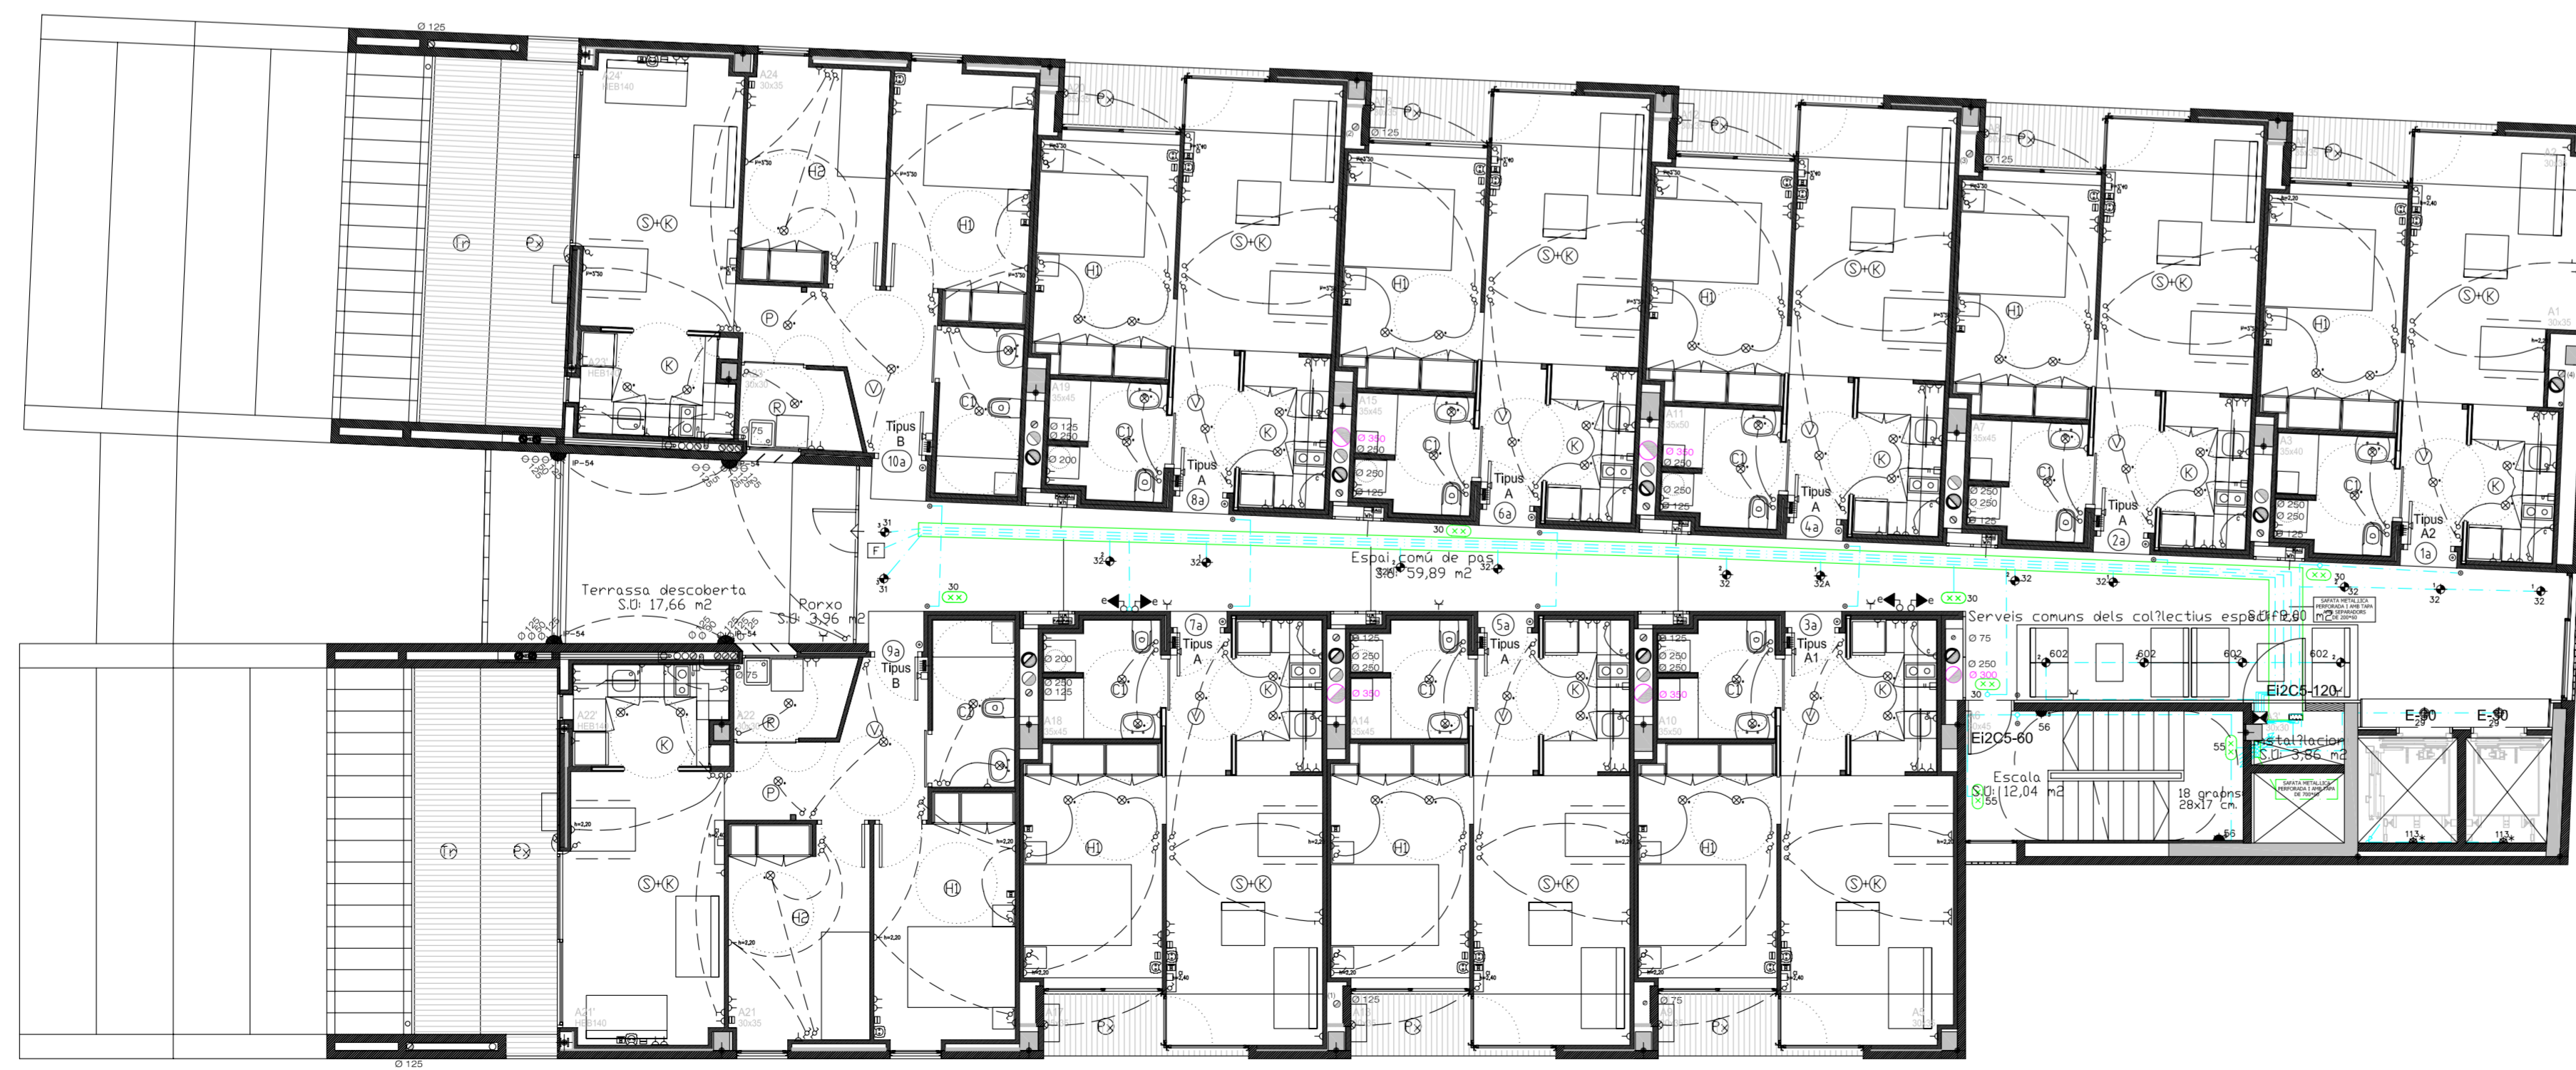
Ø 125

Tr
Px
S+K
H2
H1
P
K
R
V
C1
A24'
HEB140
A24
30x35
A23'
HEB140
75

Tipus
B
10a

A19
35x45
Ø 125
Ø 250
Ø 200

Tipus
A
8a

A15
35x45
Ø 350
Ø 250
Ø 250
Ø 125

Tipus
A
6a

A11
35x50
Ø 350
Ø 250
Ø 250
Ø 125

Tipus
A
4a

A7
35x45
Ø 250
Ø 250
Ø 125

Tipus
A
2a

A3
35x40
Ø 250
Ø 250
Ø 125

Tipus
A2
1a

A2
A1
30x35

IP-54
F
31
30
32
32A

Espai comú de pas
S.Ú: 59,89 m2

Terrassa descoberta
S.Ú: 17,66 m2

Porxo
S.Ú: 3,96 m2

Serveis comuns dels col?lectius específics
S.Ú: 9,60 m2

SAFATA METÀL·LICA PERFORADA I AMB TAPA AMB SEPARADORS DE 200x60

Ø 75
Ø 250
Ø 300
602
602
602
602
Ei2C5-120
Ei2C5-60
56
55
E-90
E-90

Instal?lacions
S.Ú: 3,86 m2

SAFATA METÀL·LICA PERFORADA I AMB TAPA DE 700x60

Escala
S.Ú: 12,04 m2
18 graons
28x17 cm.
113

9a
Tipus
B
7a
Tipus
A
5a
Tipus
A
3a
Tipus
A1

Ø 200
Ø 250
Ø 125
A18
35x45
Ø 125
Ø 250
Ø 250
Ø 350
A14
35x45
Ø 125
Ø 250
Ø 250
Ø 350
A10
35x50

A22'
HEB140
A22
75
A21'
HEB140
A21
30x35
h=2,20

Ø 125
Ø 75
A5
Ø 125